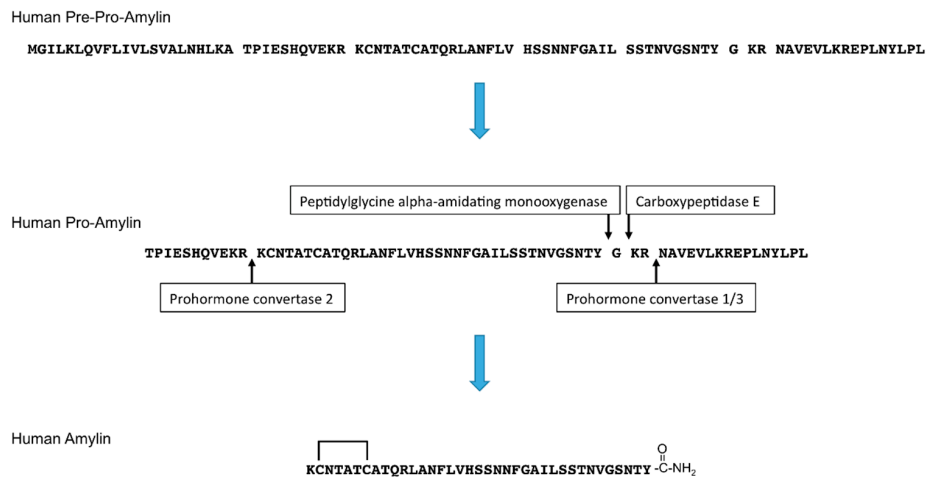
Human Pre-Pro-Amylin

MGILKLQVFLIVLSVALNHLKA TPIESHQVEKR KCNTATCATQRLANFLV HSSNNFGAIL SSTNVGSNTY G KR NAVEVLKREPLNYLPL

Peptidylglycine alpha-amidating monooxygenase

Carboxypeptidase E

Human Pro-Amylin

TPIESHQVEKR KCNTATCATQRLANFLVHSSNNFGAILSSTNVGSNTY G KR NAVEVLKREPLNYLPL

Prohormone convertase 2

Prohormone convertase 1/3

Human Amylin

KCNTATCATQRLANFLVHSSNNFGAILSSTNVGSNTY-C(=O)-$NH_2$